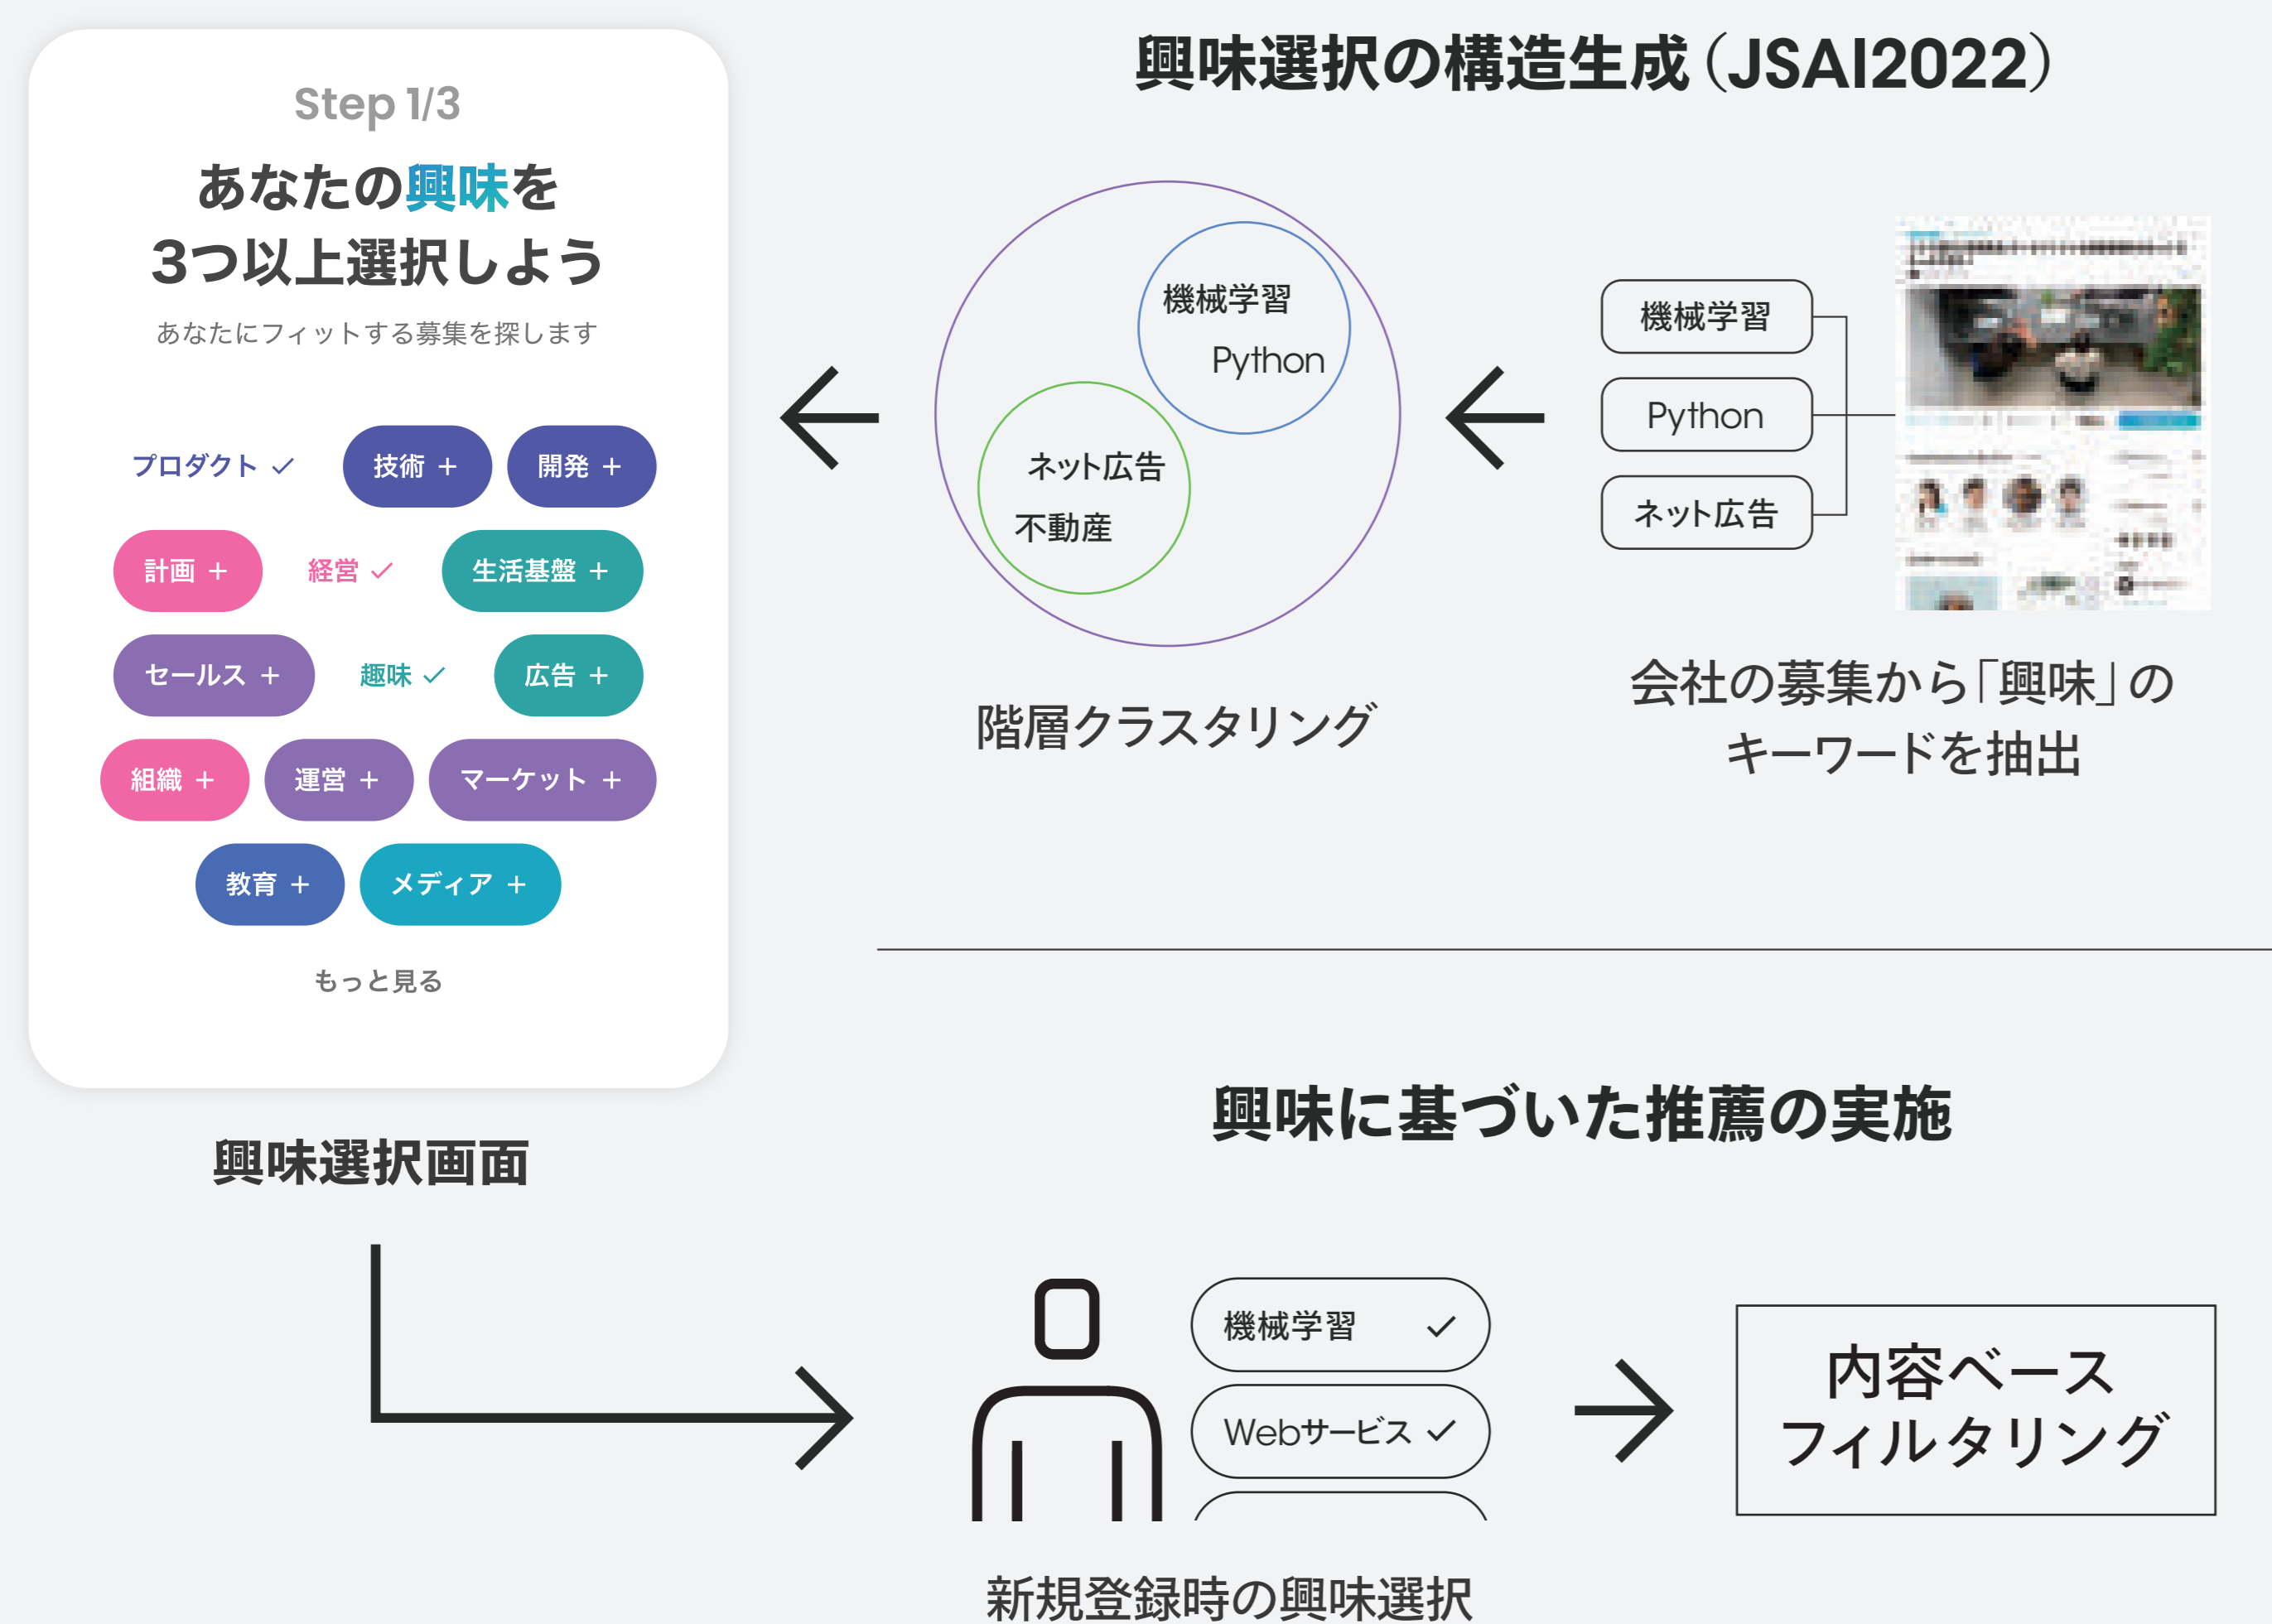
Step 1/3

あなたの興味を
3つ以上選択しよう

あなたにフィットする募集を探します

プロダクト ✓
技術 +
開発 +
計画 +
経営 ✓
生活基盤 +
セールス +
趣味 ✓
広告 +
組織 +
運営 +
マーケット +
教育 +
メディア +

もっと見る

興味選択画面

興味選択の構造生成(JSAI2022)

機械学習
Python
ネット広告
不動産

階層クラスタリング

機械学習
Python
ネット広告

会社の募集から「興味」の
キーワードを抽出

興味に基づいた推薦の実施

機械学習 ✓
Webサービス ✓

内容ベース
フィルタリング

新規登録時の興味選択